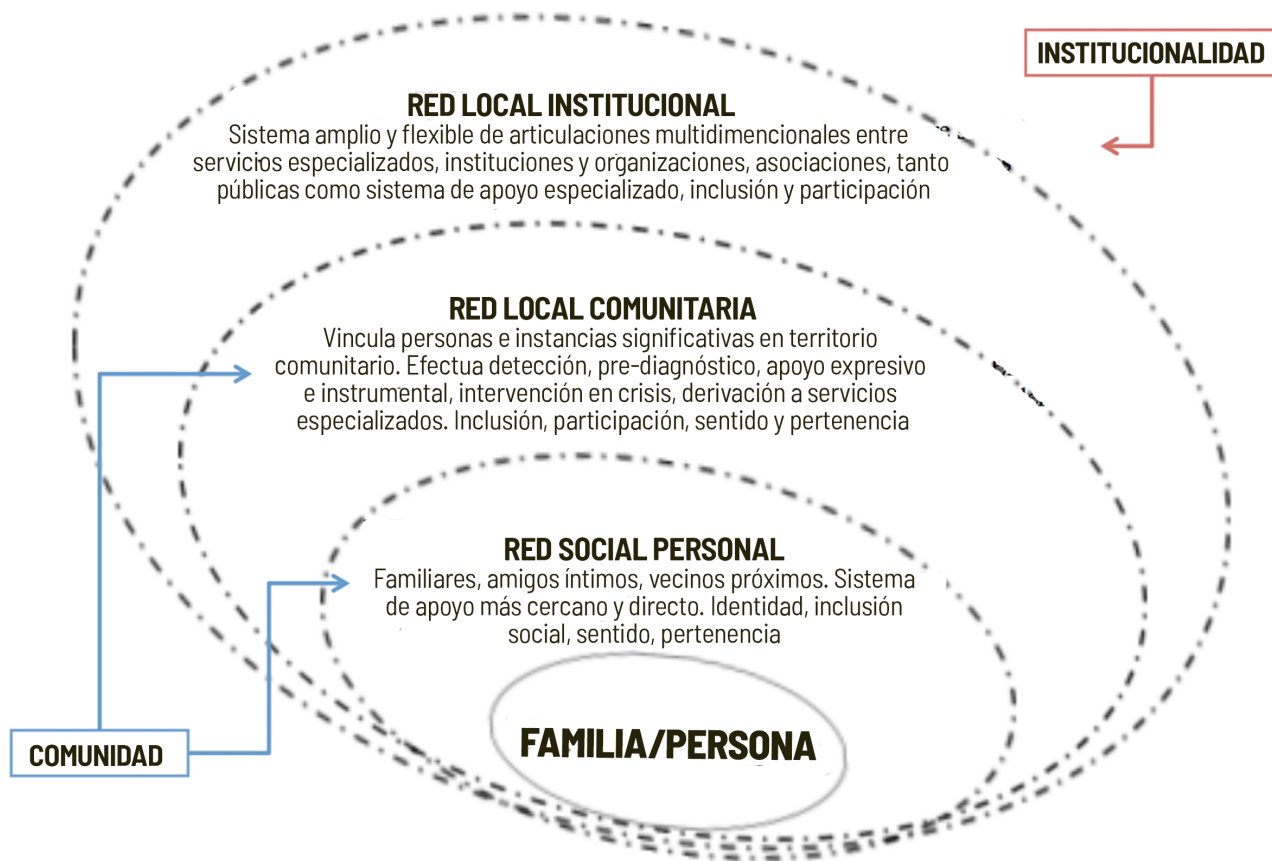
INSTITUCIONALIDAD

RED LOCAL INSTITUCIONAL
Sistema amplio y flexible de articulaciones multidimencionales entre servicios especializados, instituciones y organizaciones, asociaciones, tanto públicas como sistema de apoyo especializado, inclusión y participación

RED LOCAL COMUNITARIA
Vincula personas e instancias significativas en territorio comunitario. Efectua detección, pre-diagnóstico, apoyo expresivo e instrumental, intervención en crisis, derivación a servicios especializados. Inclusión, participación, sentido y pertenencia

RED SOCIAL PERSONAL
Familiares, amigos íntimos, vecinos próximos. Sistema de apoyo más cercano y directo. Identidad, inclusión social, sentido, pertenencia

COMUNIDAD

FAMILIA/PERSONA